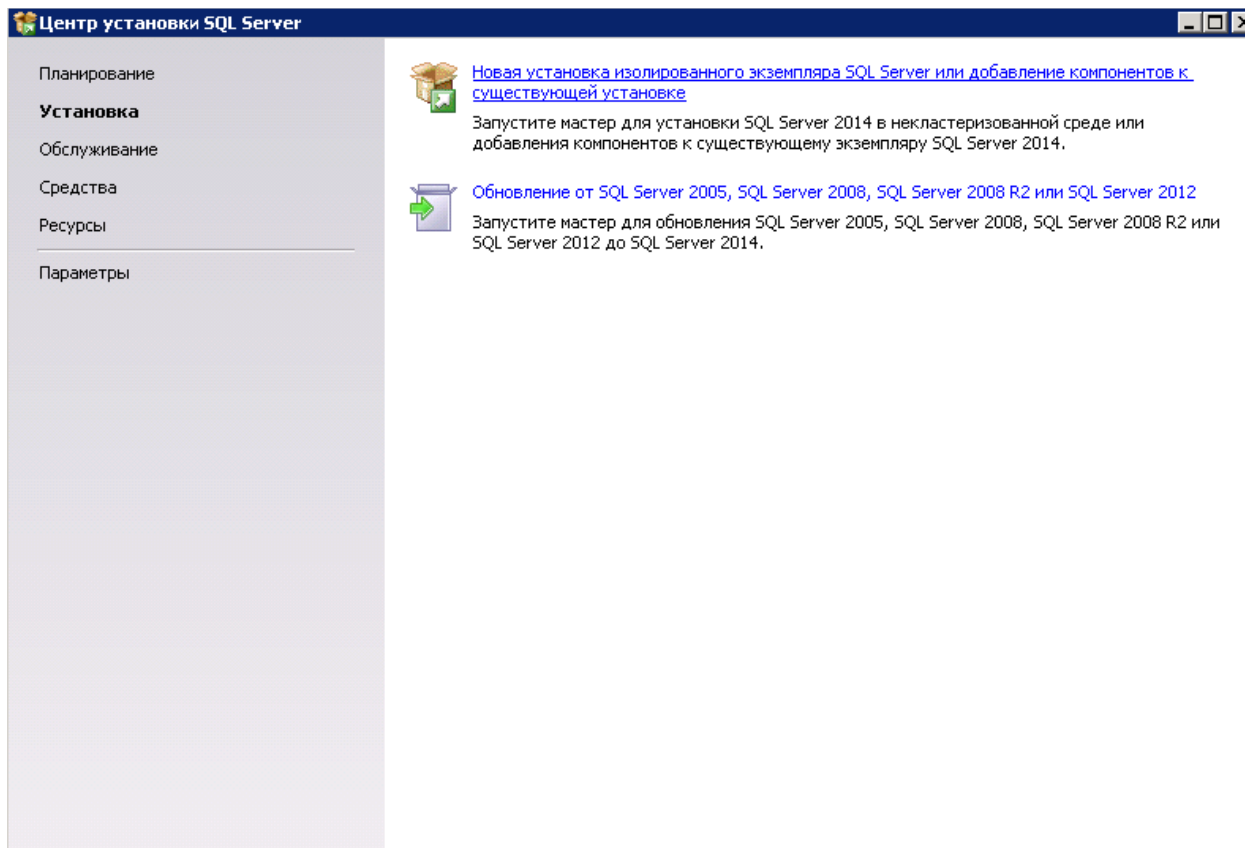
Центр установки SQL Server

Планирование
Установка
Обслуживание
Средства
Ресурсы
Параметры

Новая установка изолированного экземпляра SQL Server или добавление компонентов к существующей установке

Запустите мастер для установки SQL Server 2014 в некластеризованной среде или добавления компонентов к существующему экземпляру SQL Server 2014.

Обновление от SQL Server 2005, SQL Server 2008, SQL Server 2008 R2 или SQL Server 2012

Запустите мастер для обновления SQL Server 2005, SQL Server 2008, SQL Server 2008 R2 или SQL Server 2012 до SQL Server 2014.